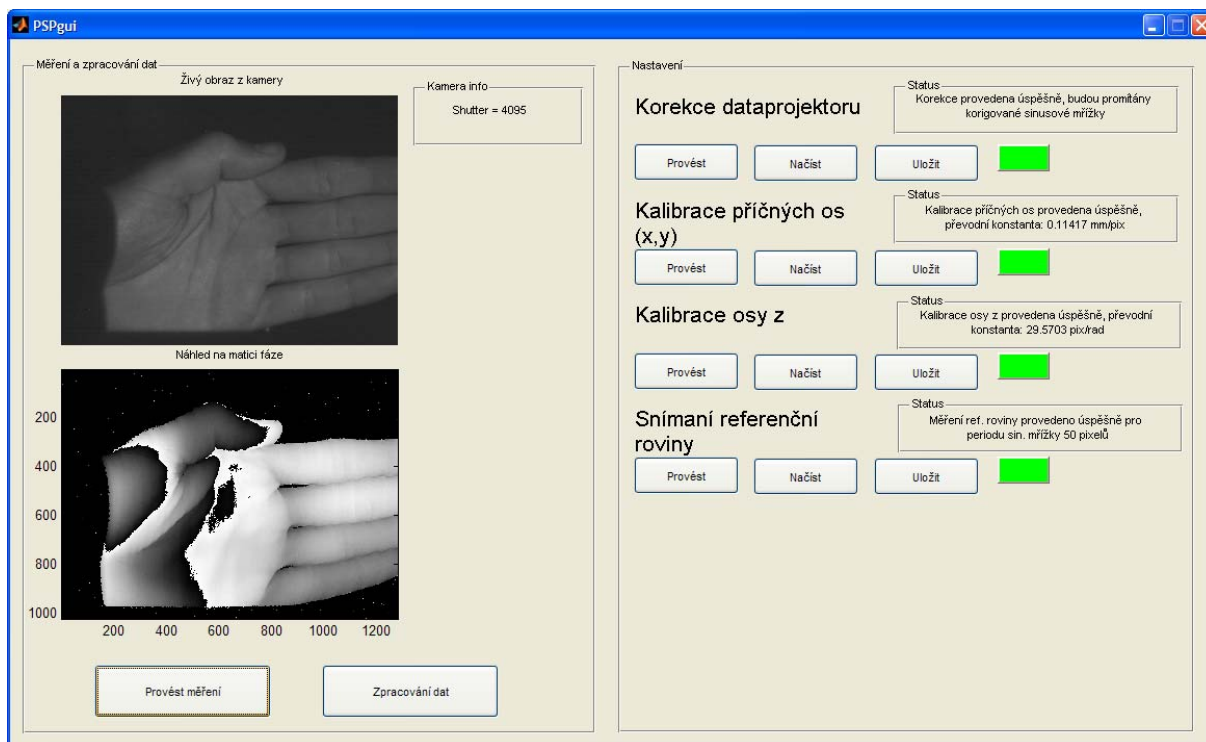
PSPgui

Měření a zpracování dat

Živý obraz z kamery

Kamera info
Shutter = 4095

Náhled na matici fáze

200
400
600
800
1000
200 400 600 800 1000 1200

Provést měření

Zpracování dat

Nastavení

Korekce dataprojektoru

Status
Korekce provedena úspěšně, budou promítány korigované sinusové mřížky

Provést Načíst Uložit

Kalibrace příčných os (x,y)

Status
Kalibrace příčných os provedena úspěšně, převodní konstanta: 0.11417 mm/pix

Provést Načíst Uložit

Kalibrace osy z

Status
Kalibrace osy z provedena úspěšně, převodní konstanta: 29.5703 pix/rad

Provést Načíst Uložit

Snímaní referenční roviny

Status
Měření ref. roviny provedeno úspěšně pro periodu sin. mřížky 50 pixelů

Provést Načíst Uložit